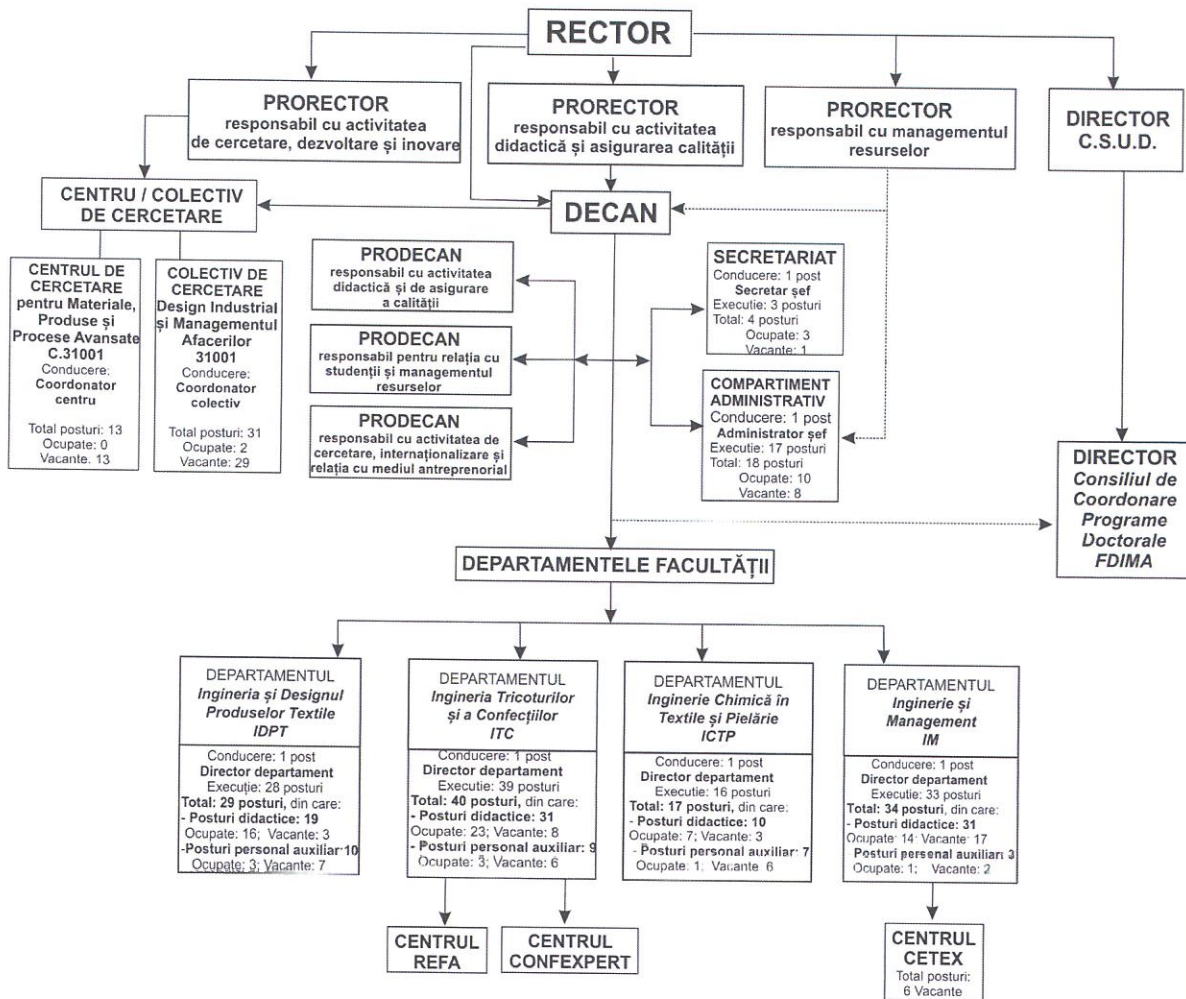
RECTOR

PRORECTOR
responsabil cu activitatea de cercetare, dezvoltare și inovare

PRORECTOR
responsabil cu activitatea didactică și asigurarea calității

PRORECTOR
responsabil cu managementul resurselor

DIRECTOR
C.S.U.D.

CENTRU / COLECTIV DE CERCETARE

DECAN

CENTRUL DE CERCETARE pentru Materiale, Produse și Procese Avansate C.31001
Conducere:
Coordonator centru
Total posturi: 13
Ocupate: 0
Vacante: 13

COLECTIV DE CERCETARE Design Industrial și Managementul Afacerilor 31001
Conducere:
Coordonator colectiv
Total posturi: 31
Ocupate: 2
Vacante: 29

PRODECAN
responsabil cu activitatea didactică și de asigurare a calității

PRODECAN
responsabil pentru relația cu studenții și managementul resurselor

PRODECAN
responsabil cu activitatea de cercetare, internaționalizare și relația cu mediul antreprenorial

SECRETARIAT
Conducere: 1 post
Secretar şef
Executie: 3 posturi
Total: 4 posturi
Ocupate: 3
Vacante: 1

COMPARTIMENT ADMINISTRATIV
Conducere: 1 post
Administrator şef
Executie: 17 posturi
Total: 18 posturi
Ocupate: 10
Vacante: 8

DIRECTOR
Consiliul de Coordonare Programe Doctorale FDIMA

DEPARTAMENTELE FACULTĂȚII

DEPARTAMENTUL
Ingineria și Designul Produselor Textile
IDPT
Conducere: 1 post
Director departament
Execuție: 28 posturi
Total: 29 posturi, din care:
- Posturi didactice: 19
Ocupate: 16; Vacante: 3
-Posturi personal auxiliar 10
Ocupate: 3; Vacante: 7

DEPARTAMENTUL
Ingineria Tricoturilor și a Confecțiilor
ITC
Conducere: 1 post
Director departament
Execuție: 39 posturi
Total: 40 posturi, din care:
- Posturi didactice: 31
Ocupate: 23; Vacante: 8
- Posturi personal auxiliar: 9
Ocupate: 3; Vacante: 6

DEPARTAMENTUL
Inginerie Chimică în Textile și Pielărie
ICTP
Conducere: 1 post
Director departament
Execuție: 16 posturi
Total: 17 posturi, din care:
- Posturi didactice: 10
Ocupate: 7; Vacante: 3
- Posturi personal auxiliar: 7
Ocupate: 1; Vacante 6

DEPARTAMENTUL
Inginerie și Management
IM
Conducere: 1 post
Director departament
Execuție: 33 posturi
Total: 34 posturi, din care:
- Posturi didactice: 31
Ocupate: 14; Vacante: 17
Posturi personal auxiliari 3
Ocupate: 1; Vacante: 2

CENTRUL REFA

CENTRUL CONFEXPERT

CENTRUL CETEX
Total posturi:
6 Vacante